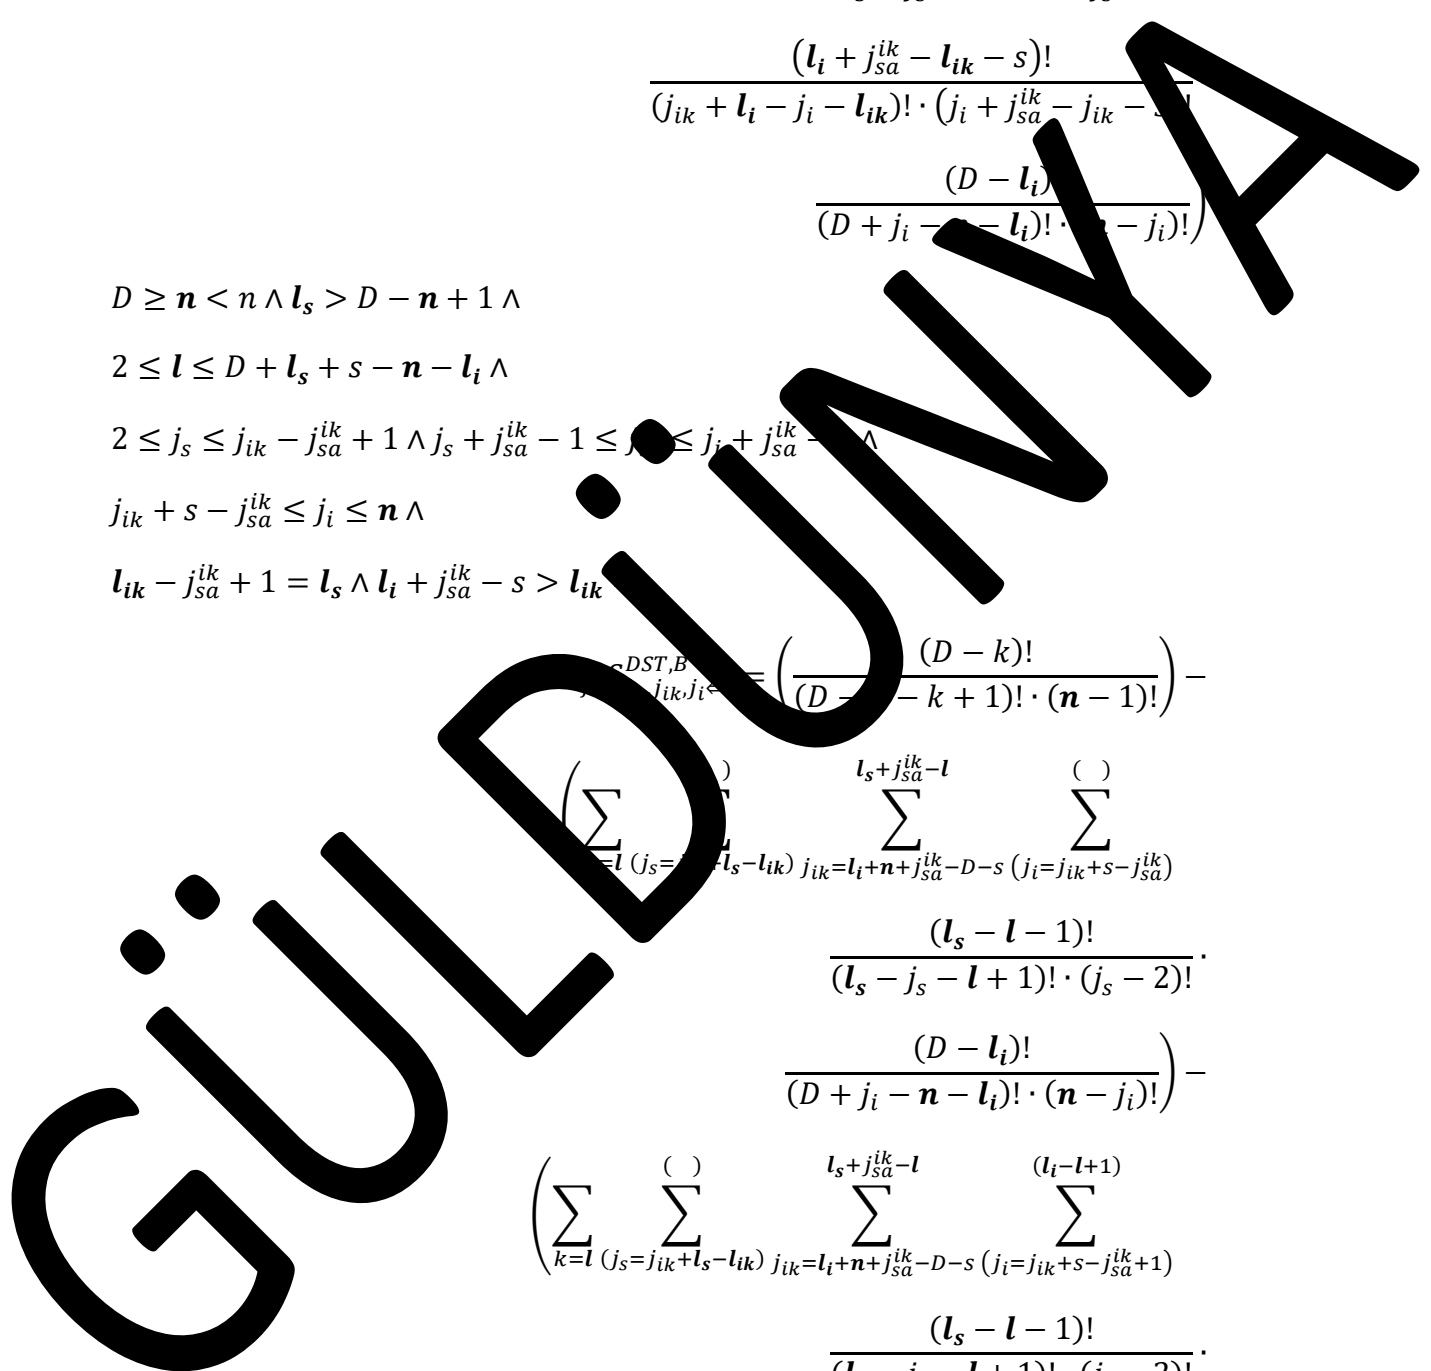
$\frac{(\boldsymbol{l_i} + j_{sa}^{ik} - \boldsymbol{l_{ik}} - s)!}{(j_{ik} + \boldsymbol{l_i} - j_i - \boldsymbol{l_{ik}})! \cdot (j_i + j_{sa}^{ik} - j_{ik} - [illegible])!}$

$\frac{(D - \boldsymbol{l_i})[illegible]}{(D + j_i - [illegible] - \boldsymbol{l_i})! \cdot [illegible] - j_i)!}\Bigg)$

$D \geq \boldsymbol{n} < n \wedge \boldsymbol{l_s} > D - \boldsymbol{n} + 1 \wedge$

$2 \leq \boldsymbol{l} \leq D + \boldsymbol{l_s} + s - \boldsymbol{n} - \boldsymbol{l_i} \wedge$

$2 \leq j_s \leq j_{ik} - j_{sa}^{ik} + 1 \wedge j_s + j_{sa}^{ik} - 1 \leq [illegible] \leq j_i + j_{sa}^{ik} - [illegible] \wedge$

$j_{ik} + s - j_{sa}^{ik} \leq j_i \leq \boldsymbol{n} \wedge$

$\boldsymbol{l_{ik}} - j_{sa}^{ik} + 1 = \boldsymbol{l_s} \wedge \boldsymbol{l_i} + j_{sa}^{ik} - s > \boldsymbol{l_{ik}}$

$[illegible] S_{j_{ik},j_i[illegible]}^{DST,B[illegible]} = \Bigg(\frac{(D - k)!}{(D - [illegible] - k + 1)! \cdot (\boldsymbol{n} - 1)!}\Bigg) -$

$\Bigg(\sum_{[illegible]=\boldsymbol{l}} \sum_{(j_s=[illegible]-\boldsymbol{l_s}-\boldsymbol{l_{ik}})}^{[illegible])} \sum_{j_{ik}=\boldsymbol{l_i}+\boldsymbol{n}+j_{sa}^{ik}-D-s}^{\boldsymbol{l_s}+j_{sa}^{ik}-\boldsymbol{l}} \sum_{(j_i=j_{ik}+s-j_{sa}^{ik})}^{(\ )}$

$\frac{(\boldsymbol{l_s} - \boldsymbol{l} - 1)!}{(\boldsymbol{l_s} - j_s - \boldsymbol{l} + 1)! \cdot (j_s - 2)!} \cdot$

$\frac{(D - \boldsymbol{l_i})!}{(D + j_i - \boldsymbol{n} - \boldsymbol{l_i})! \cdot (\boldsymbol{n} - j_i)!}\Bigg) -$

$\Bigg(\sum_{k=\boldsymbol{l}} \sum_{(j_s=j_{ik}+\boldsymbol{l_s}-\boldsymbol{l_{ik}})}^{(\ )} \sum_{j_{ik}=\boldsymbol{l_i}+\boldsymbol{n}+j_{sa}^{ik}-D-s}^{\boldsymbol{l_s}+j_{sa}^{ik}-\boldsymbol{l}} \sum_{(j_i=j_{ik}+s-j_{sa}^{ik}+1)}^{(\boldsymbol{l_i}-\boldsymbol{l}+1)}$

$\frac{(\boldsymbol{l_s} - \boldsymbol{l} - 1)!}{(\boldsymbol{l_s} - j_s - \boldsymbol{l} + 1)! \cdot (j_s - 2)!} \cdot$